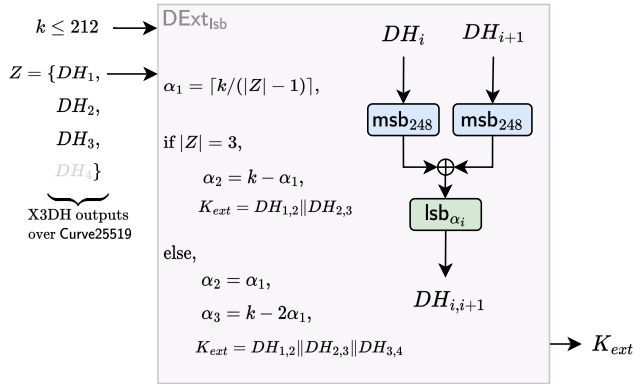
$k \leq 212$

$Z = \{DH_1,$

$DH_2,$

$DH_3,$

$DH_4\}$

X3DH outputs over Curve25519

$\mathsf{DExt}_{\mathsf{lsb}}$

$\alpha_1 = \lceil k/(|Z|-1) \rceil,$

if $|Z| = 3,$

$\alpha_2 = k - \alpha_1,$

$K_{ext} = DH_{1,2} \| DH_{2,3}$

else,

$\alpha_2 = \alpha_1,$

$\alpha_3 = k - 2\alpha_1,$

$K_{ext} = DH_{1,2} \| DH_{2,3} \| DH_{3,4}$

$DH_i$

$DH_{i+1}$

$\mathsf{msb}_{248}$

$\mathsf{msb}_{248}$

$\oplus$

$\mathsf{lsb}_{\alpha_i}$

$DH_{i,i+1}$

$K_{ext}$